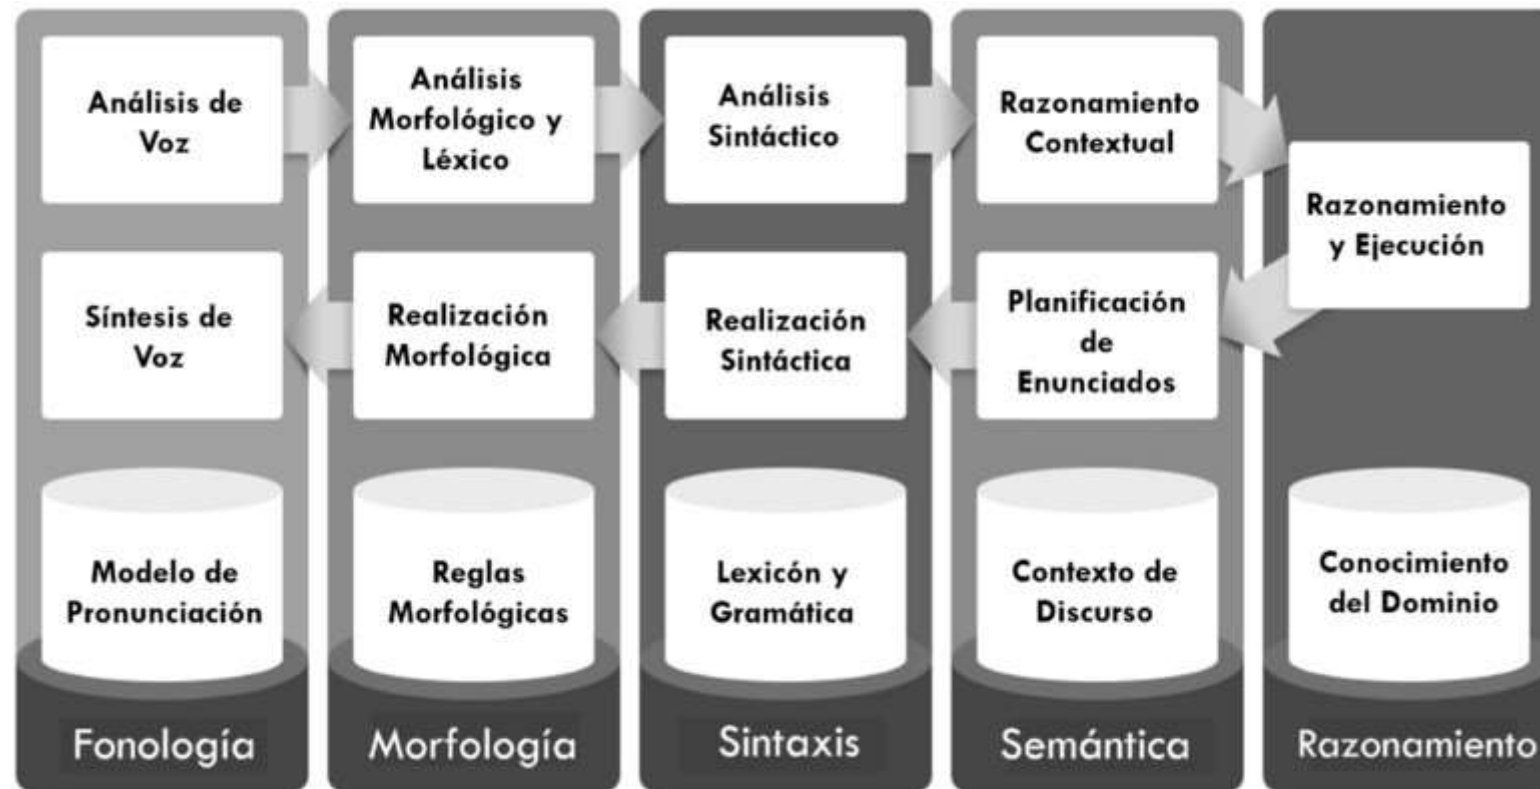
Análisis de Voz

Análisis Morfológico y Léxico

Análisis Sintáctico

Razonamiento Contextual

Razonamiento y Ejecución

Síntesis de Voz

Realización Morfológica

Realización Sintáctica

Planificación de Enunciados

Modelo de Pronunciación

Reglas Morfológicas

Lexicón y Gramática

Contexto de Discurso

Conocimiento del Dominio

Fonología

Morfología

Sintaxis

Semántica

Razonamiento